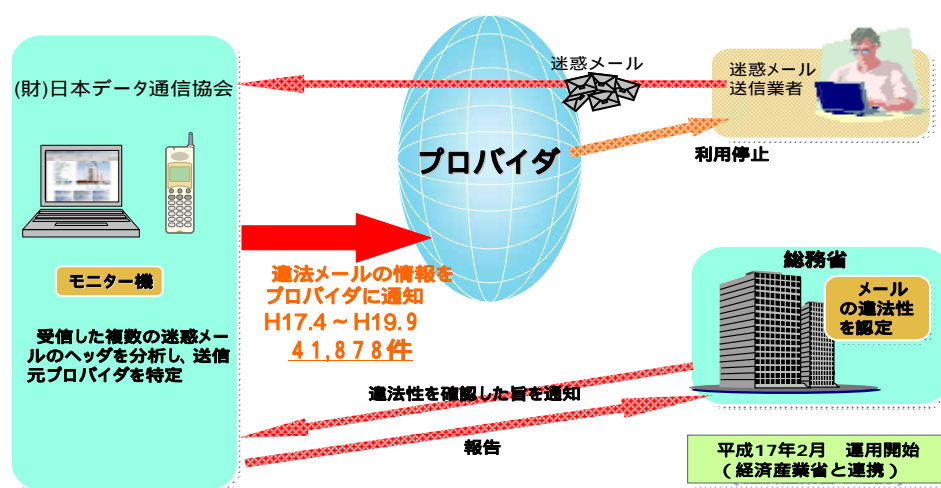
(財)日本データ通信協会

迷惑メール

迷惑メール送信業者

プロバイダ

利用停止

モニター機

受信した複数の迷惑メールのヘッダを分析し、送信元プロバイダを特定

違法メールの情報をプロバイダに通知
H17.4～H19.9
４１,８７８件

総務省

メールの違法性を認定

違法性を確認した旨を通知

報告

平成１７年２月　運用開始
（経済産業省と連携）